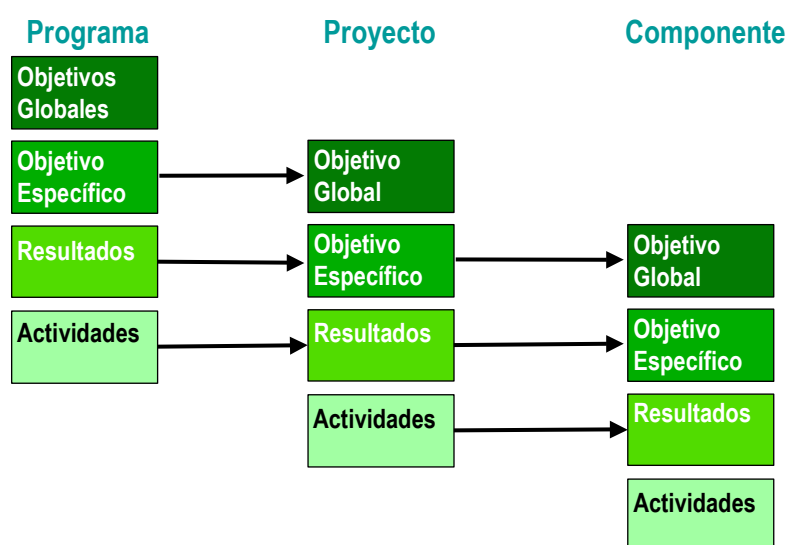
Programa

Objetivos Globales

Objetivo Específico

Resultados

Actividades

Proyecto

Objetivo Global

Objetivo Específico

Resultados

Actividades

Componente

Objetivo Global

Objetivo Específico

Resultados

Actividades